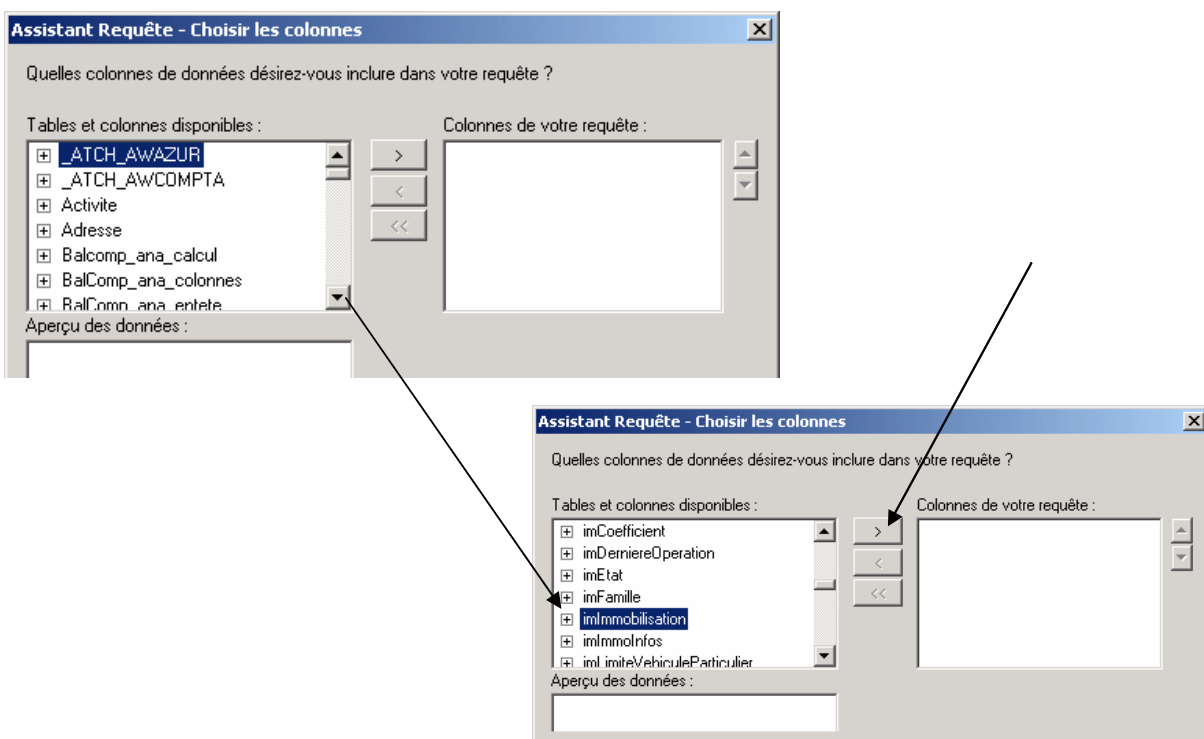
Assistant Requête - Choisir les colonnes

Quelles colonnes de données désirez-vous inclure dans votre requête ?

Tables et colonnes disponibles :

_ATCH_AWAZUR
_ATCH_AWCOMPTA
Activite
Adresse
Balcomp_ana_calcul
BalComp_ana_colonnes
BalComp_ana_entete

>
<
<<

Colonnes de votre requête :

Aperçu des données :

Assistant Requête - Choisir les colonnes

Quelles colonnes de données désirez-vous inclure dans votre requête ?

Tables et colonnes disponibles :

imCoefficient
imDerniereOperation
imEtat
imFamille
imImmobilisation
imImmoInfos
imLimiteVehiculeParticulier

>
<
<<

Colonnes de votre requête :

Aperçu des données :